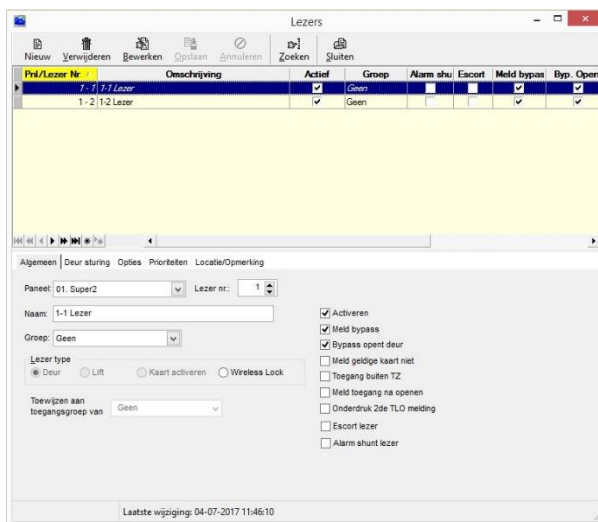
Lezers

Nieuw Verwijderen Bewerken Opslaan Annuleren Zoeken Sluiten

| Pnl/Lezer Nr | Omschrijving | Actief | Groep | Alarm shu | Escort | Meld bypas | Byp. Open |
|---|---|---|---|---|---|---|---|
| 1 - 1 | 1-1 Lezer | ✔ | Geen | | | ✔ | ✔ |
| 1 - 2 | 1-2 Lezer | ✔ | Geen | | | ✔ | ✔ |

Algemeen Deur sturing Opties Prioriteiten Locatie/Opmerking

Paneel: 01. Super2 Lezer nr.: 1

Naam: 1-1 Lezer

Groep: Geen

Lezer type
Deur Lift Kaart activeren Wireless Lock

Toewijzen aan toegangsgroep van Geen

Activeren
Meld bypass
Bypass opent deur
Meld geldige kaart niet
Toegang buiten TZ
Meld toegang na openen
Onderdruk 2de TLO melding
Escort lezer
Alarm shunt lezer

Laatste wijziging: 04-07-2017 11:46:10